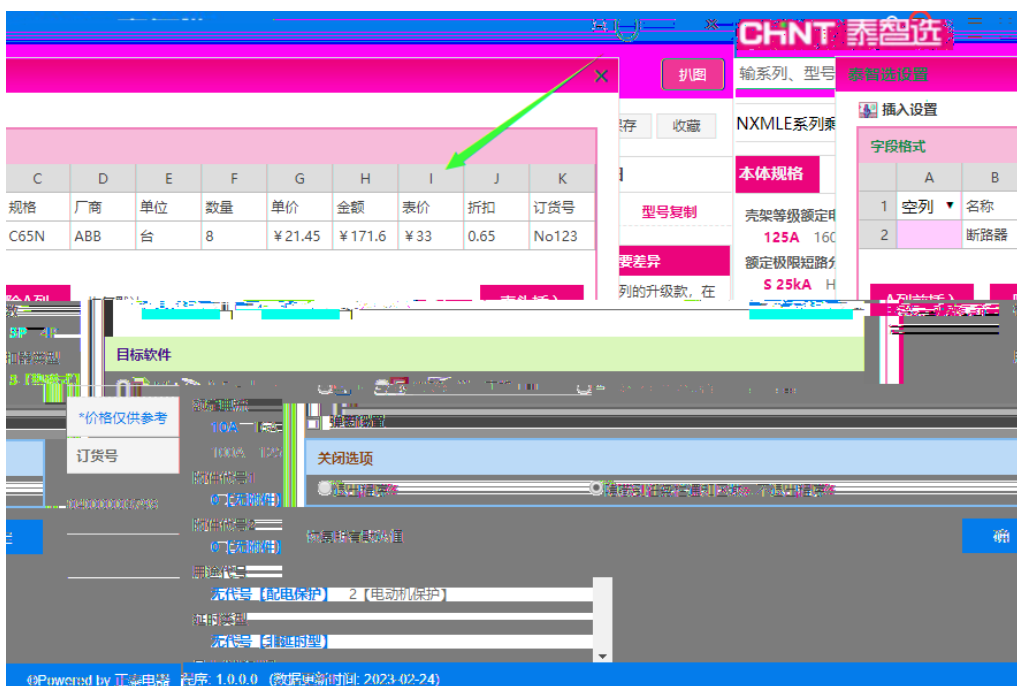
CHNT 泰智选

抓图

输系列、型号

参数设置

存 收藏

NXMLE系列

插入设置

字段格式

本体规格

| | C | D | E | F | G | H | I | J | K |
|---|---|---|---|---|---|---|---|---|---|
| | 规格 | 厂商 | 单位 | 数量 | 单价 | 金额 | 表价 | 折扣 | 订货号 |
| | C65N | ABB | 台 | 8 | ￥21.45 | ￥171.6 | ￥33 | 0.65 | No123 |

| | A | B |
|---|---|---|
| 1 | 空列 ▾ | 名称 |
| 2 | | 断路器 |

型号复制

壳架等级额定电

125A 160

额定极限短路分

S 25kA H

要差异

列的升级款，在

目标软件

*价格仅供参考

订货号

10A

100A

关闭选项

无代号【配电保护】 2【电动机保护】

无代号【非延时型】

©Powered by 正泰电器 程序: 1.0.0.0 (数据更新时间: 2023-02-24)